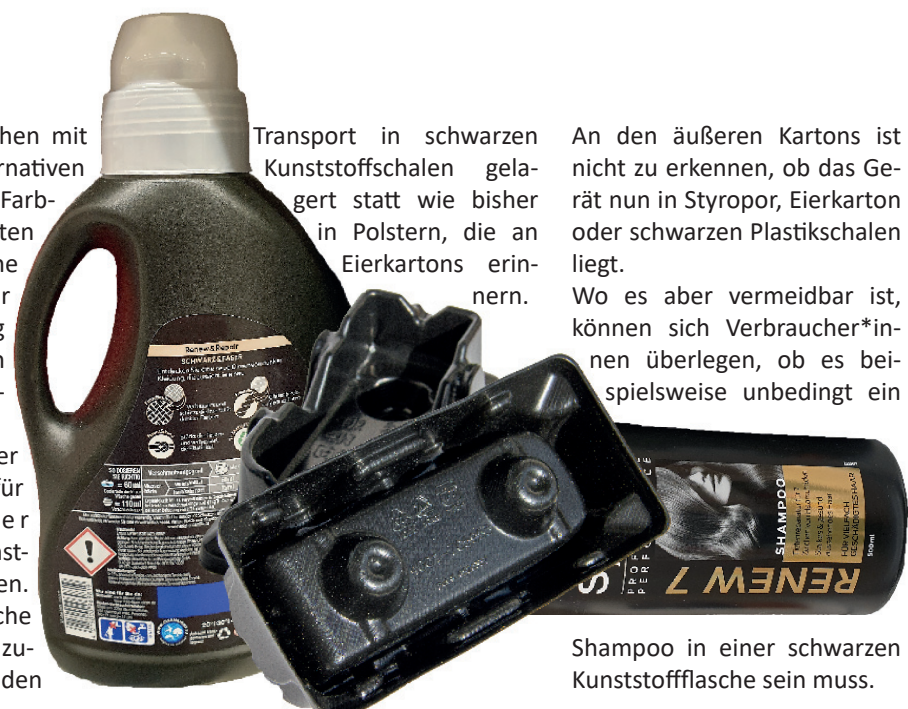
hen mit
rnativen
Farb-
ten
he
r
g
h
-

er
ür
e r
st-
en.
che
zu-
den

Transport in schwarzen Kunststoffschalen gelagert statt wie bisher in Polstern, die an Eierkartons erinnern.

An den äußeren Kartons ist nicht zu erkennen, ob das Gerät nun in Styropor, Eierkarton oder schwarzen Plastikschalen liegt.

Wo es aber vermeidbar ist, können sich Verbraucher*innen überlegen, ob es beispielsweise unbedingt ein

Renew & Repair
SCHWARZ & FASER

SHAMPOO
FÜR VIELFACH GESCHÄDIGTES HAAR

RENEW 7

Shampoo in einer schwarzen Kunststoffflasche sein muss.